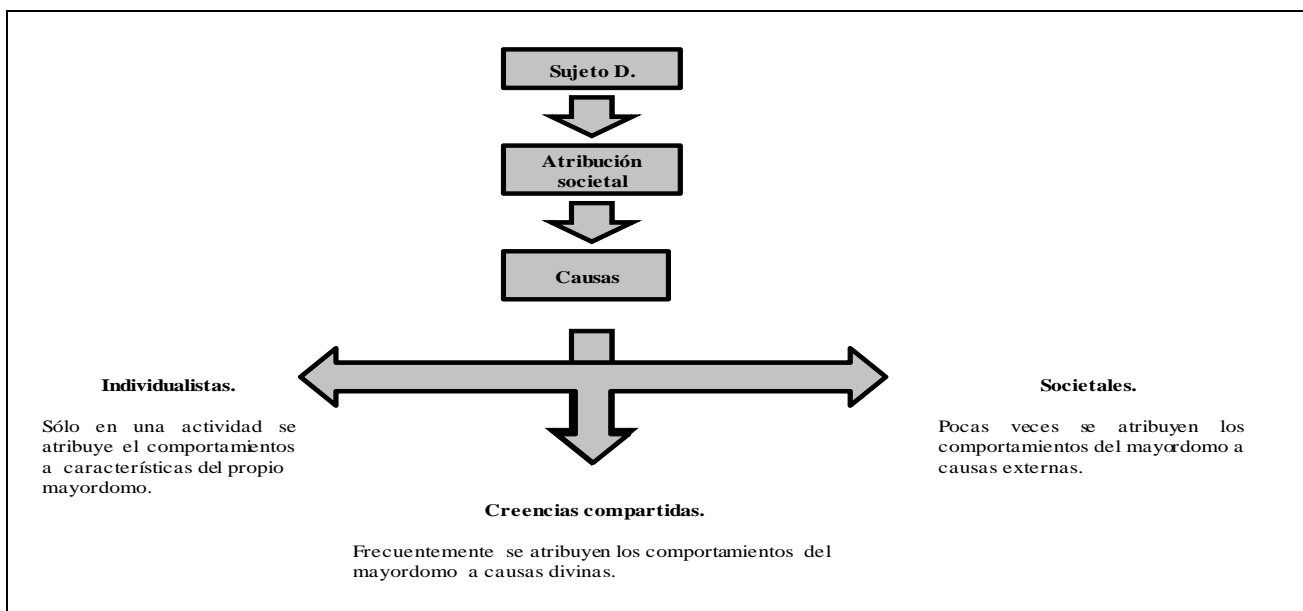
Sujeto D.

Atribución societal

Causas

Individualistas.

Sólo en una actividad se atribuye el comportamientos a características del propio mayordomo.

Societales.

Pocas veces se atribuyen los comportamientos del mayordomo a causas externas.

Creencias compartidas.

Frecuentemente se atribuyen los comportamientos del mayordomo a causas divinas.